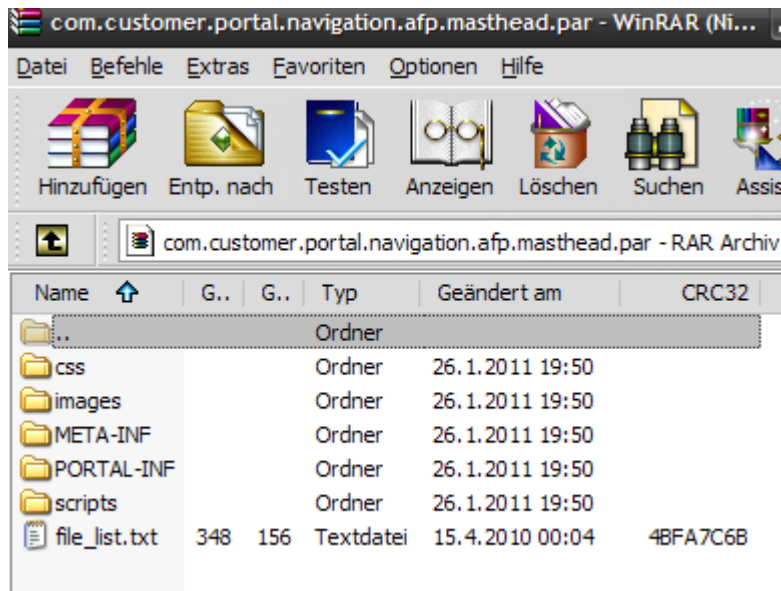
com.customer.portal.navigation.afp.masthead.par - WinRAR (Ni...

Datei Befehle Extras Favoriten Optionen Hilfe

Hinzufügen Entp. nach Testen Anzeigen Löschen Suchen Assis

com.customer.portal.navigation.afp.masthead.par - RAR Archiv

| Name | G.. | G.. | Typ | Geändert am | CRC32 |
|---|---|---|---|---|---|
| .. | | | Ordner | | |
| css | | | Ordner | 26.1.2011 19:50 | |
| images | | | Ordner | 26.1.2011 19:50 | |
| META-INF | | | Ordner | 26.1.2011 19:50 | |
| PORTAL-INF | | | Ordner | 26.1.2011 19:50 | |
| scripts | | | Ordner | 26.1.2011 19:50 | |
| file_list.txt | 348 | 156 | Textdatei | 15.4.2010 00:04 | 4BFA7C6B |